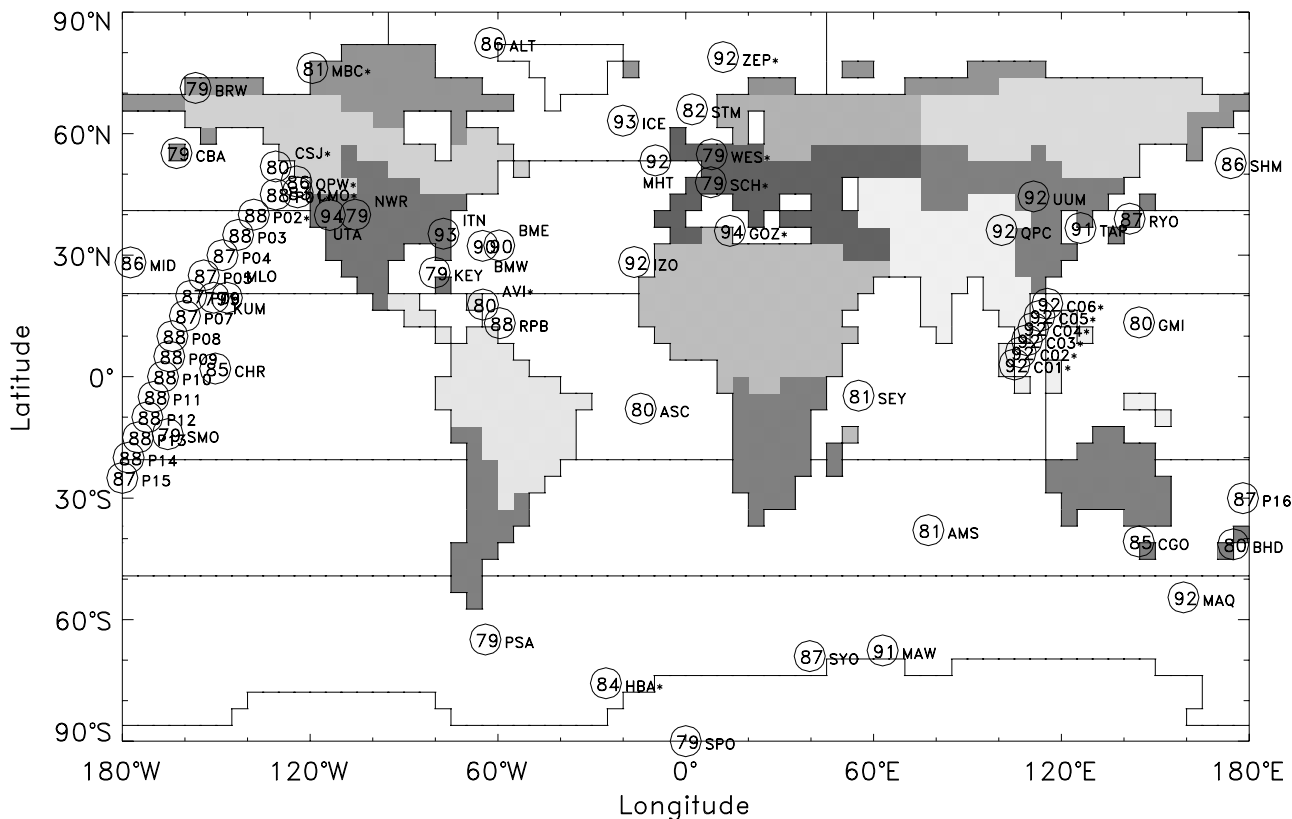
90°N
60°N
30°N
0°
30°S
60°S
90°S

180°W 120°W 60°W 0° 60°E 120°E 180°E

Longitude

Latitude

86 ALT
92 ZEP*
81 MBC*
79 BRW
93 ICE
82 STM
79 CBA
80 CSJ*
92 MHT
79 WES*
86 SHM
86 OPW*
88 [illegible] CMO*
79 SCH*
88 P02*
94 79 NWR
UTA
92 UUM
88 P03
93 ITN
90 90 BME
94 GOZ*
92 QPC
91 TAP
87 RYO
86 MID
87 P04
BMW
92 IZO
87 P05 MLO
79 KEY
AVI*
87 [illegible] KUM
80
92 C06*
87 P07
88 RPB
92 C05*
88 P08
92 C04*
80 GMI
88 P09
92 C03*
85 CHR
92 C02*
88 P10
92 C01*
88 P11
81 SEY
80 ASC
88 P12
88 P13 79 SMO
88 P14
87 P15
87 P16
81 AMS
85 CGO
80 BHD
92 MAQ
79 PSA
87 SYO
91 MAW
84 HBA*
79 SPO